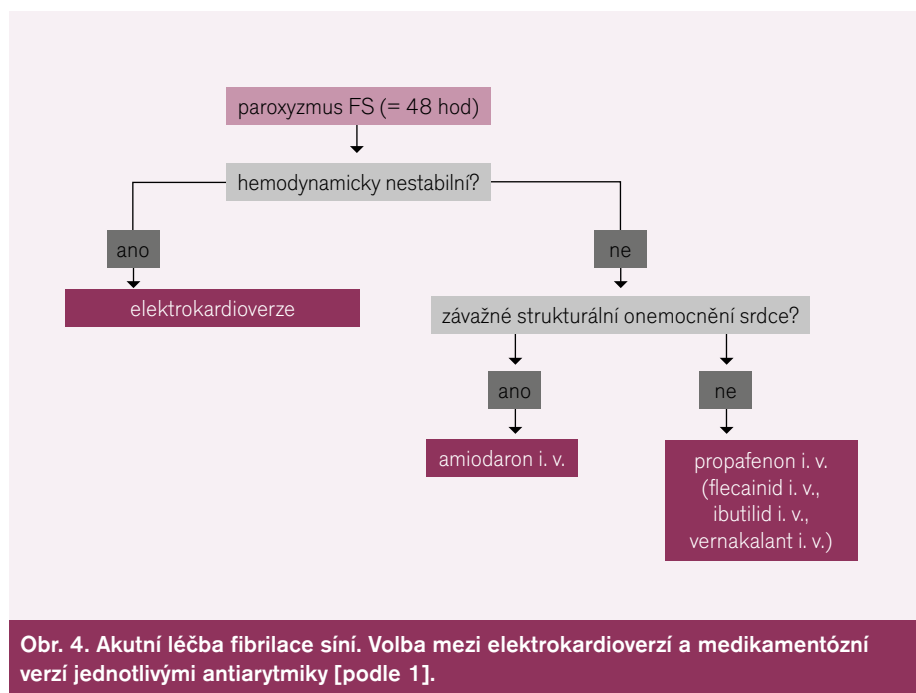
paroxyzmus FS (= 48 hod)

hemodynamicky nestabilní?

ano

ne

elektrokardioverze

závažné strukturální onemocnění srdce?

ano

ne

amiodaron i. v.

propafenon i. v. (flecainid i. v., ibutilid i. v., vernakalant i. v.)

Obr. 4. Akutní léčba fibrilace síní. Volba mezi elektrokardioverzí a medikamentózní verzí jednotlivými antiarytmiky [podle 1].